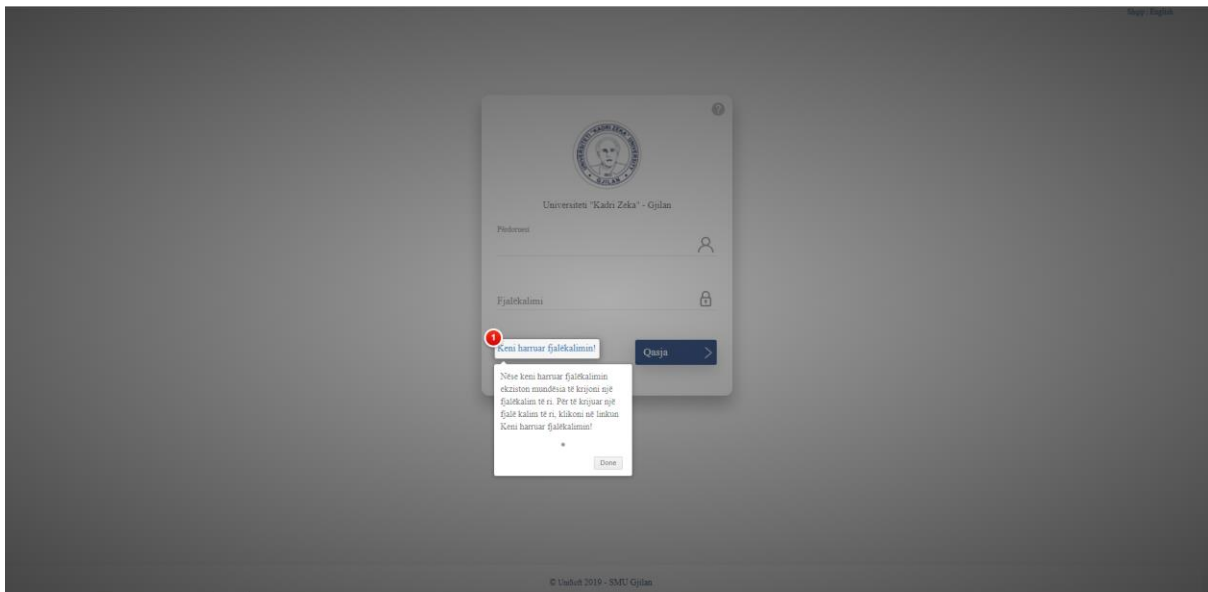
Shqip | English

?

UNIVERSITETI "KADRI ZEKA" GJILAN

Universiteti "Kadri Zeka" - Gjilan

Përdoruesi

Fjalëkalimi

1

Keni harruar fjalëkalimin!

Qasja

Nëse keni harruar fjalëkalimin ekziston mundësia të krijoni një fjalëkalim të ri. Për të krijuar një fjalë kalim të ri, klikoni në linkun Keni harruar fjalëkalimin!

Done

© UniSoft 2019 - SMU Gjilan